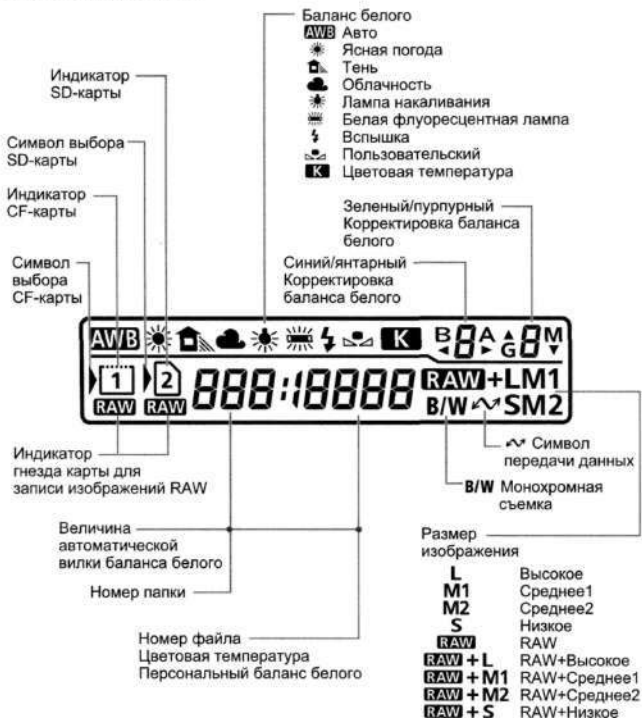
Баланс белого
AWB Авто
Ясная погода
Тень
Облачность
Лампа накаливания
Белая флуоресцентная лампа
Вспышка
Пользовательский
K Цветовая температура

Индикатор SD-карты

Символ выбора SD-карты

Индикатор CF-карты

Символ выбора CF-карты

Зеленый/пурпурный Корректировка баланса белого

Синий/янтарный Корректировка баланса белого

AWB K B 8 A G 8 M

1 2 888:18888 RAW+LM1
RAW RAW B/W SM2

Индикатор гнезда карты для записи изображений RAW

Символ передачи данных

B/W Монохромная съемка

Величина автоматической вилки баланса белого

Номер папки

Размер изображения

| | |
|---|---|
| L | Высокое |
| M1 | Среднее1 |
| M2 | Среднее2 |
| S | Низкое |
| RAW | RAW |
| RAW + L | RAW+Высокое |
| RAW + M1 | RAW+Среднее1 |
| RAW + M2 | RAW+Среднее2 |
| RAW + S | RAW+Низкое |

Номер файла
Цветовая температура
Персональный баланс белого